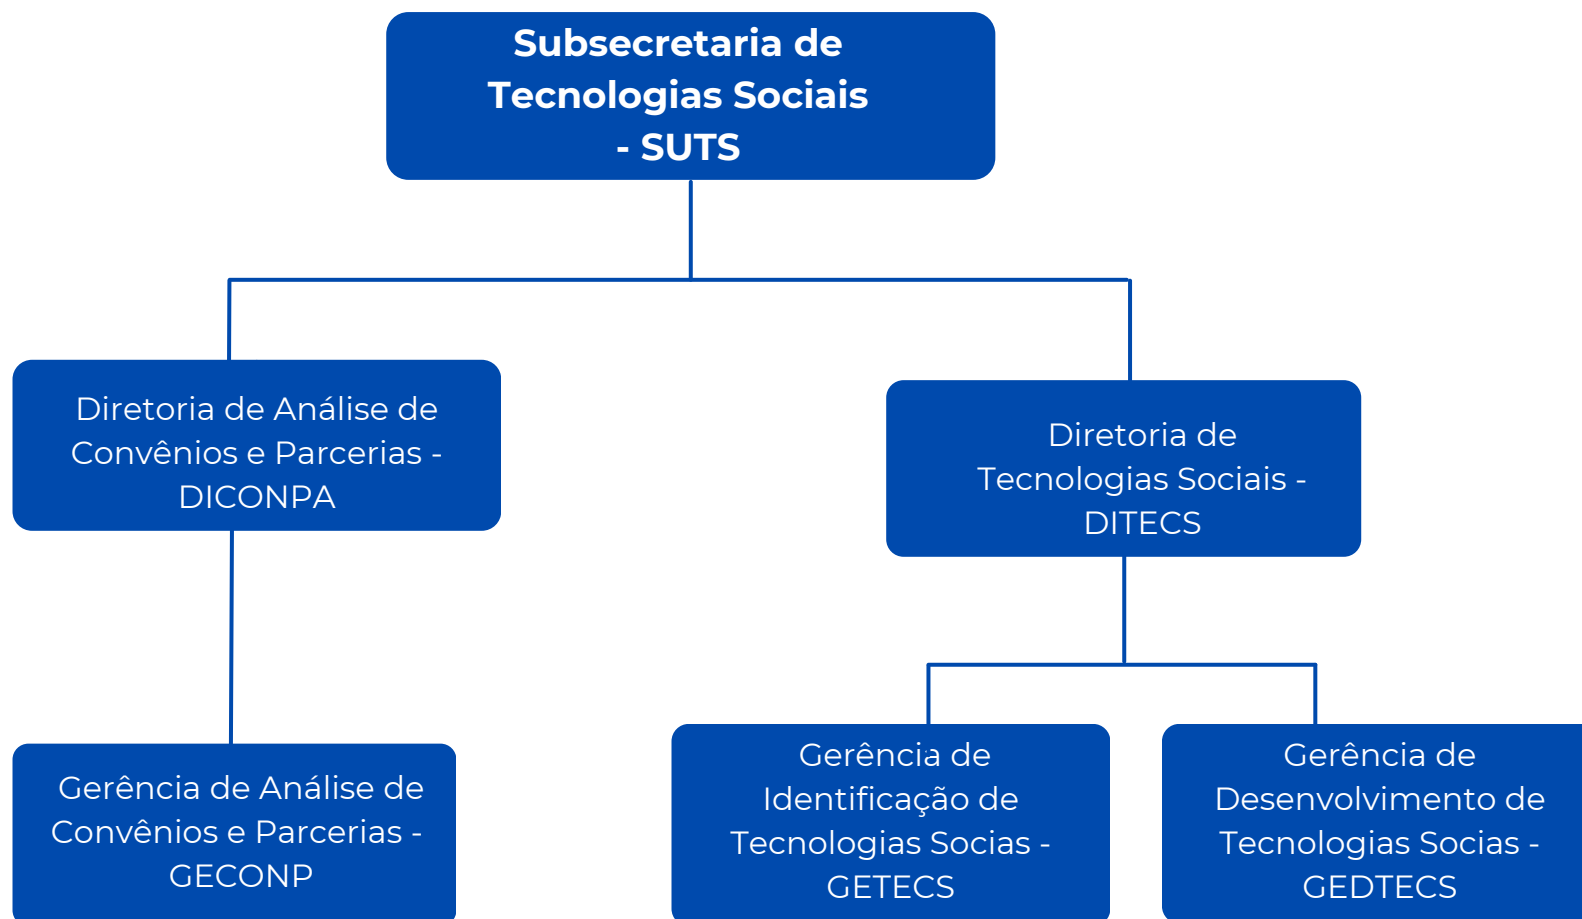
Subsecretaria de Tecnologias Sociais - SUTS

Diretoria de Análise de Convênios e Parcerias - DICONPA

Diretoria de Tecnologias Sociais - DITECS

Gerência de Análise de Convênios e Parcerias - GECONP

Gerência de Identificação de Tecnologias Socias - GETECS

Gerência de Desenvolvimento de Tecnologias Socias - GEDTECS